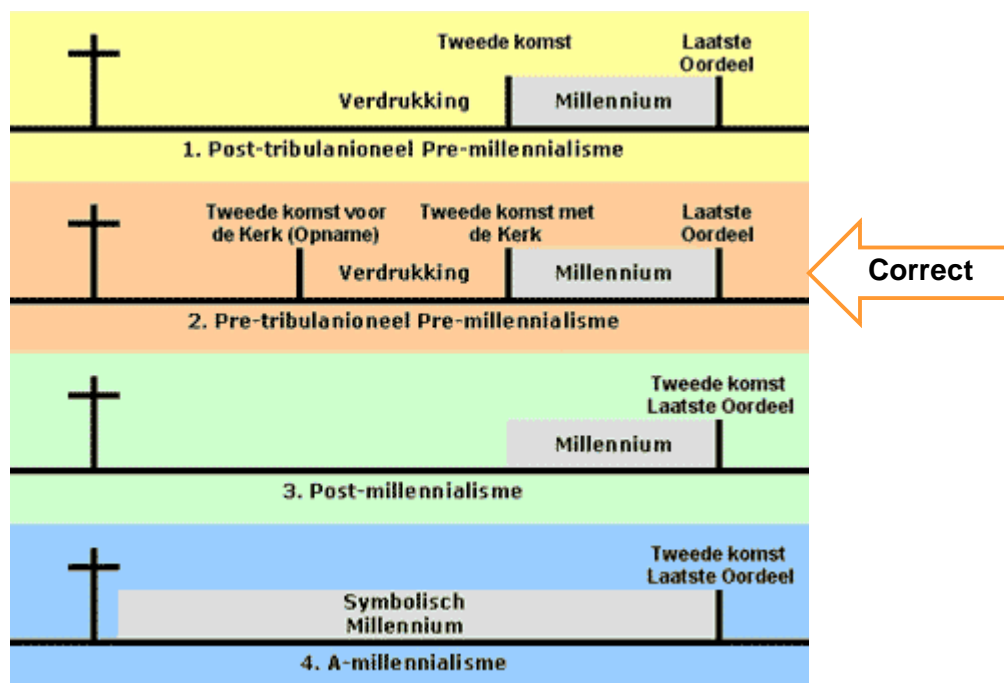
Tweede komst

Laatste Oordeel

Verdrukking

Millennium

1. Post-tribulanioneel Pre-millennialisme

Tweede komst voor de Kerk (Opname)

Tweede komst met de Kerk

Laatste Oordeel

Verdrukking

Millennium

Correct

2. Pre-tribulanioneel Pre-millennialisme

Tweede komst Laatste Oordeel

Millennium

3. Post-millennialisme

Tweede komst Laatste Oordeel

Symbolisch Millennium

4. A-millennialisme